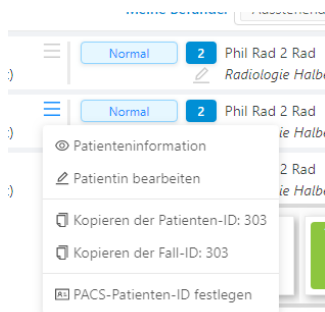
Meine Befunde Ausstehende

:)

Normal

2

Phil Rad 2 Rad

Radiologie Halbe

:)

Normal

2

Phil Rad 2 Rad

ie Halbe

Patienteninformation

Patientin bearbeiten

2 Rad

ie Halbe

Kopieren der Patienten-ID: 303

Kopieren der Fall-ID: 303

PACS-Patienten-ID festlegen